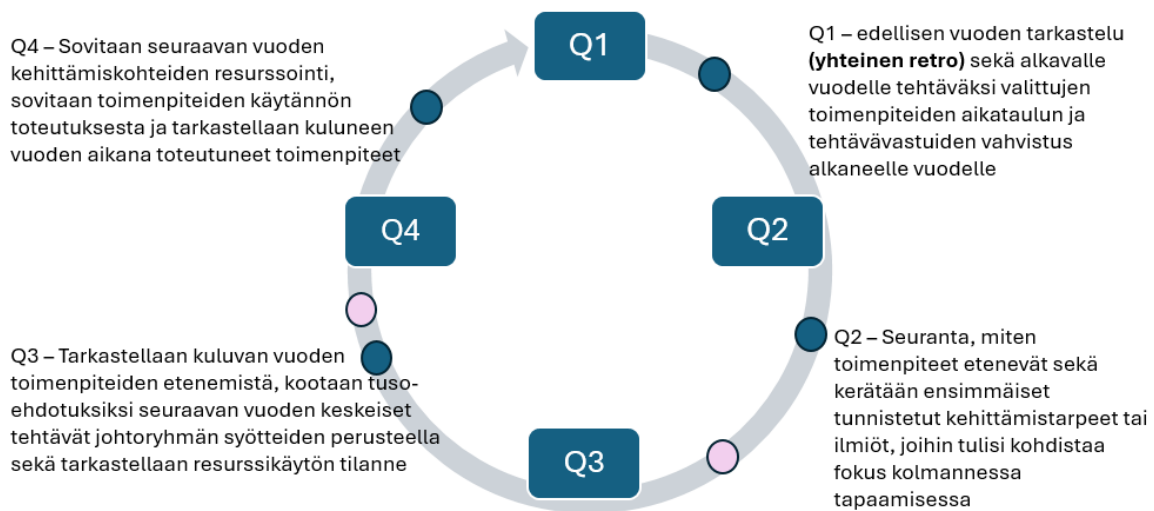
Q4 – Sovitaan seuraavan vuoden kehittämiskohteiden resurssointi, sovitaan toimenpiteiden käytännön toteutuksesta ja tarkastellaan kuluneen vuoden aikana toteutuneet toimenpiteet

Q1

Q1 – edellisen vuoden tarkastelu **(yhteinen retro)** sekä alkavalle vuodelle tehtäväksi valittujen toimenpiteiden aikataulun ja tehtävävastuiden vahvistus alkaneelle vuodelle

Q4

Q2

Q3 – Tarkastellaan kuluvan vuoden toimenpiteiden etenemistä, kootaan tuso-ehdotuksiksi seuraavan vuoden keskeiset tehtävät johtoryhmän syötteiden perusteella sekä tarkastellaan resurssikäytön tilanne

Q2 – Seuranta, miten toimenpiteet etenevät sekä kerätään ensimmäiset tunnistetut kehittämistarpeet tai ilmiöt, joihin tulisi kohdistaa fokus kolmannessa tapaamisessa

Q3